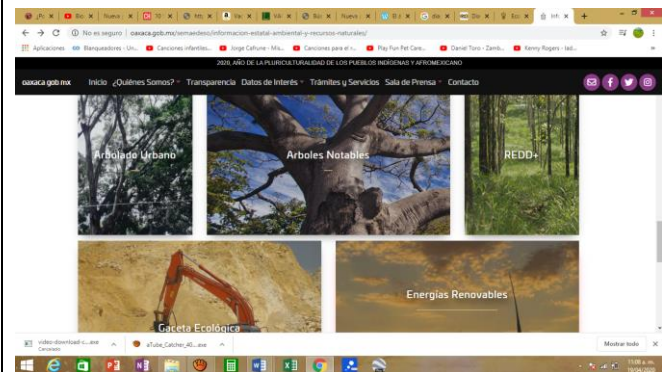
¡Pr × | Bic × | Nueva × | 10 × | Inf × | Va × | Vil × | Bic × | Nueva × | @ 2 × | Go × | Bio × | Exc × | Inf × | +

← → C ⓘ No es seguro | oaxaca.gob.mx/semaedeso/informacion-estatal-ambiental-y-recursos-naturales/

Aplicaciones | Blanqueadores - Un... | Canciones infantiles... | Jorge Cahune - Mis... | Canciones para el r... | Play Fun Pet Care... | Daniel Toro - Zamb... | Kenny Rogers - Isid...

2020, AÑO DE LA PLURICULTURALIDAD DE LOS PUEBLOS INDÍGENAS Y AFROMEXICANO

oaxaca.gob.mx Inicio ¿Quiénes Somos? Transparencia Datos de Interés Trámites y Servicios Sala de Prensa Contacto

Arbolado Urbano

Arboles Notables

REDD+

Gaceta Ecológica

Energias Renovables

video-download-c....exe Cancelado

aTube_Catcher_40....exe

Mostrar todo

11:08 a. m. 19/04/2020